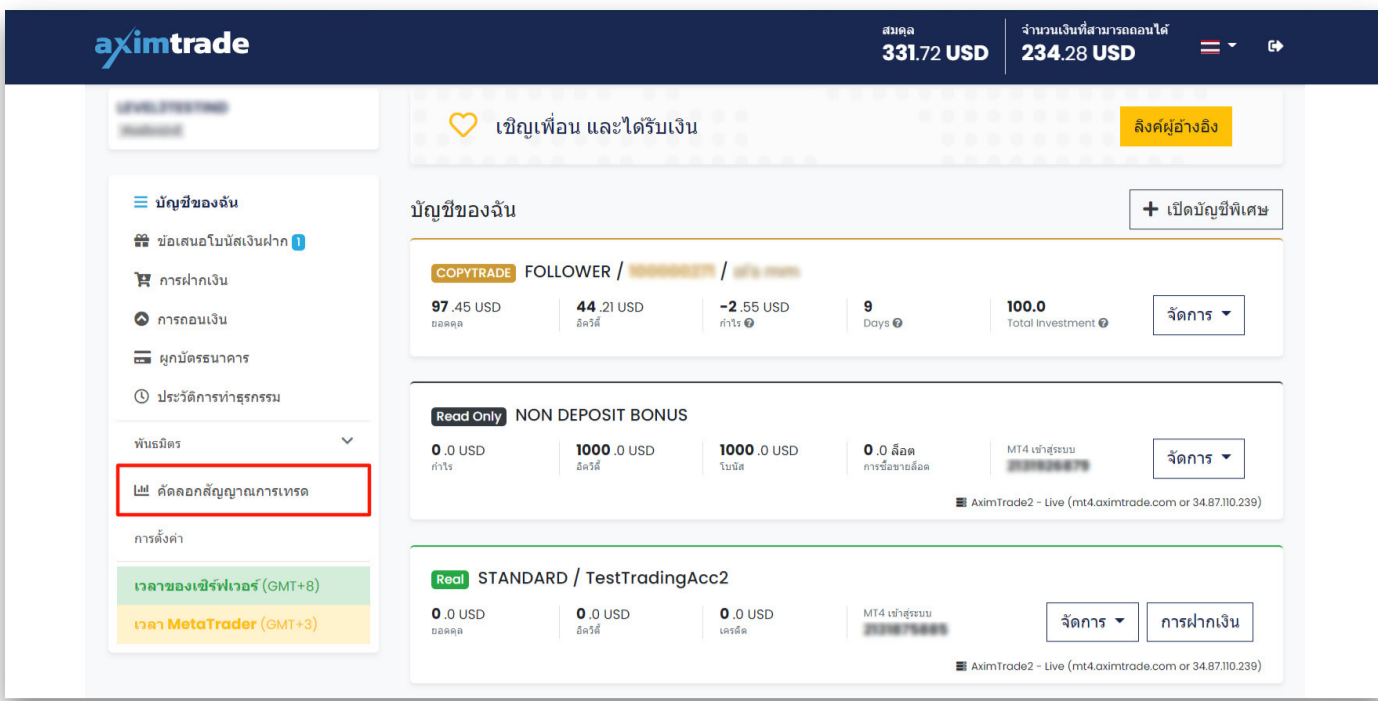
aximtrade

สมดุล
331.72 USD

จำนวนเงินที่สามารถถอนได้
234.28 USD

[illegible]
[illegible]

เชิญเพื่อน และได้รับเงิน

ลิงค์ผู้อ้างอิง

บัญชีของฉัน
ข้อเสนอโบนัสเงินฝาก 1
การฝากเงิน
การถอนเงิน
ผูกบัตรธนาคาร
ประวัติการทำธุรกรรม
พันธมิตร
คัดลอกสัญญาณการเทรด
การตั้งค่า
เวลาของเซิร์ฟเวอร์ (GMT+8)
เวลา MetaTrader (GMT+3)

บัญชีของฉัน

+ เปิดบัญชีพิเศษ

COPYTRADE FOLLOWER / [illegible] / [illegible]

| 97.45 USD ยอดดุล | 44.21 USD อิควิตี้ | -2.55 USD กำไร | 9 Days | 100.0 Total Investment | จัดการ |
|---|---|---|---|---|---|

Read Only NON DEPOSIT BONUS

| 0.0 USD กำไร | 1000.0 USD อิควิตี้ | 1000.0 USD โบนัส | 0.0 ล็อต การซื้อขายล็อต | MT4 เข้าสู่ระบบ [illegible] | จัดการ |
|---|---|---|---|---|---|

AximTrade2 - Live (mt4.aximtrade.com or 34.87.110.239)

Real STANDARD / TestTradingAcc2

| 0.0 USD ยอดดุล | 0.0 USD อิควิตี้ | 0.0 USD เครดิต | MT4 เข้าสู่ระบบ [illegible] | จัดการ | การฝากเงิน |
|---|---|---|---|---|---|

AximTrade2 - Live (mt4.aximtrade.com or 34.87.110.239)